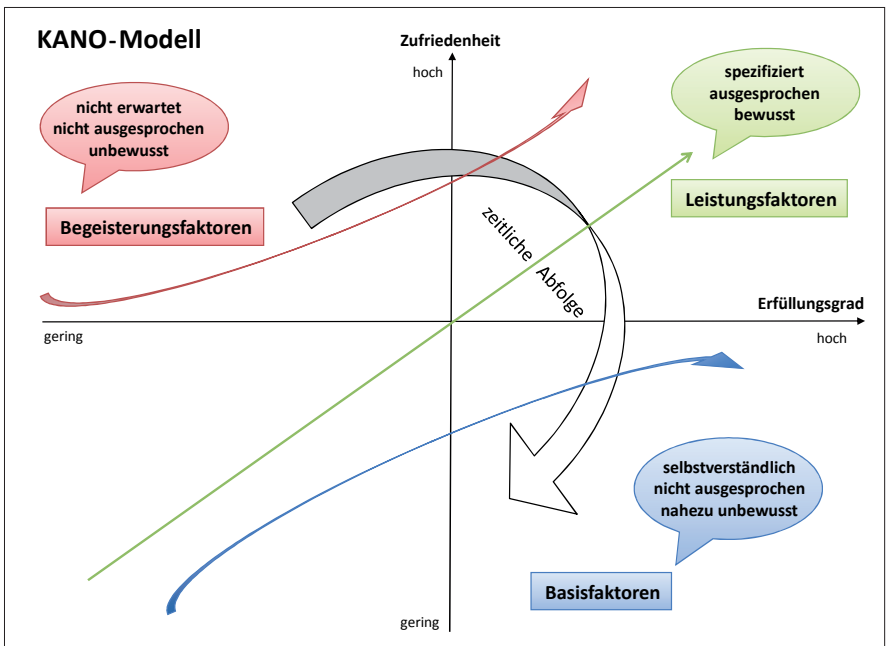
KANO-Modell

Zufriedenheit

hoch

nicht erwartet
nicht ausgesprochen
unbewusst

Begeisterungsfaktoren

spezifiziert
ausgesprochen
bewusst

Leistungsfaktoren

zeitliche Abfolge

Erfüllungsgrad

gering

hoch

selbstverständlich
nicht ausgesprochen
nahezu unbewusst

Basisfaktoren

gering